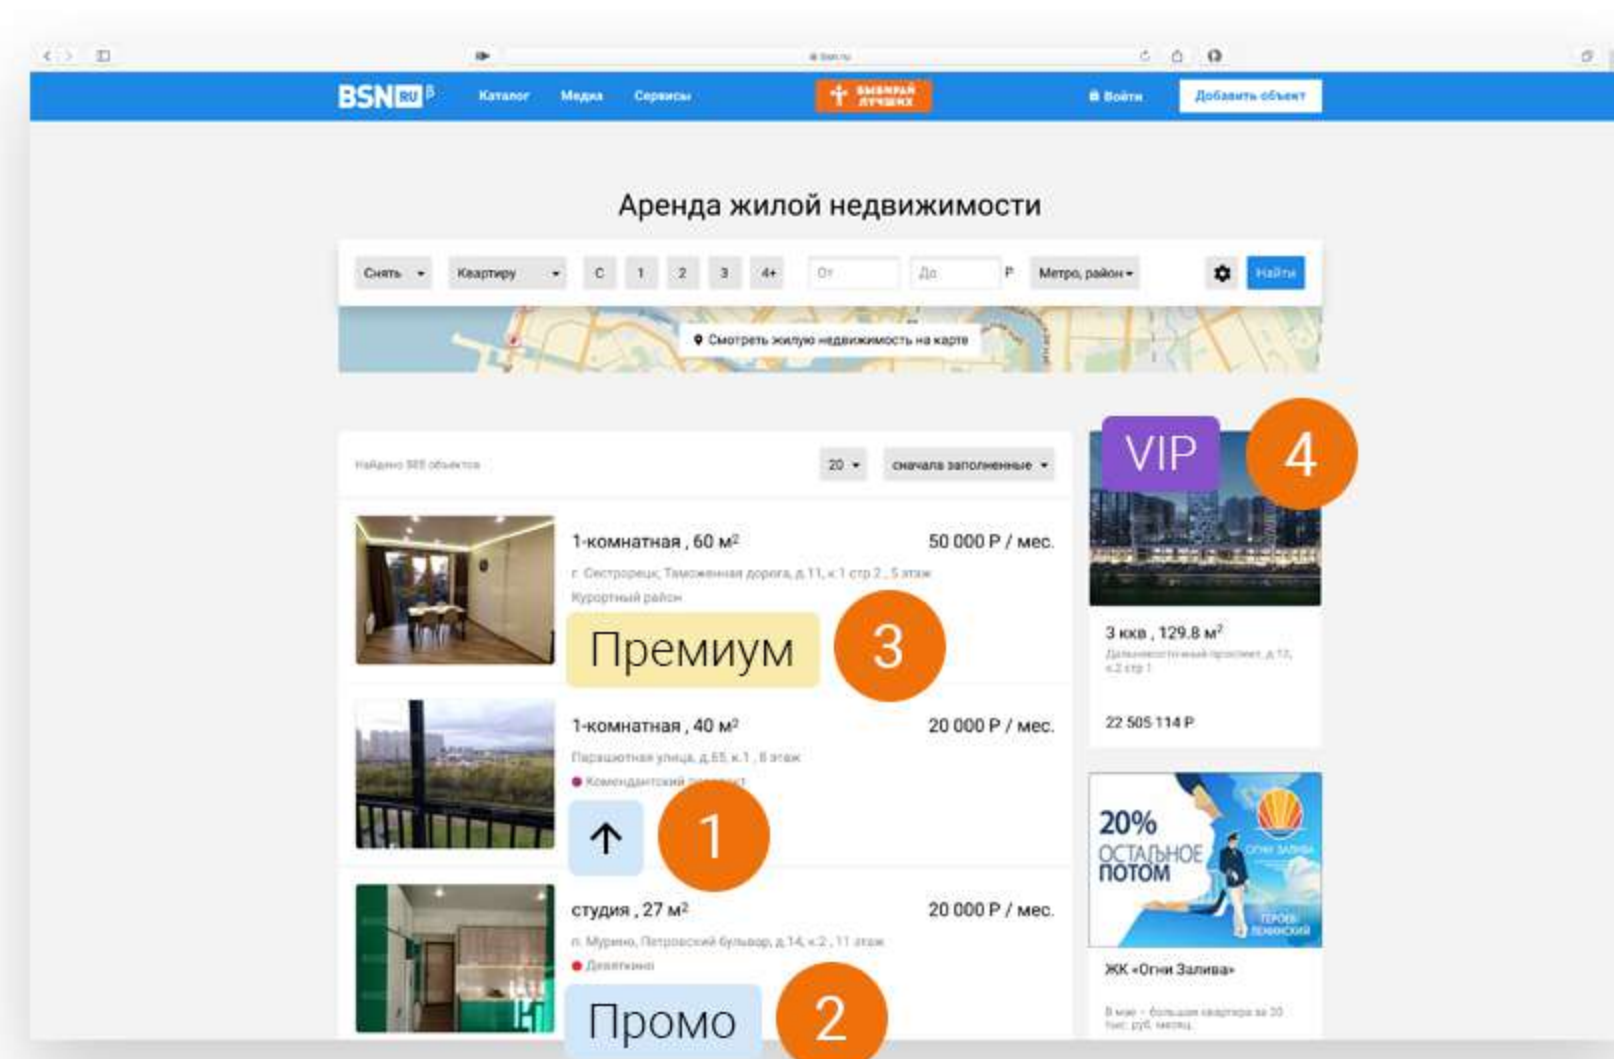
bsn.ru

BSN RU β Каталог Медиа Сервисы ВЫБИРАЙ ЛУЧШИХ Войти Добавить объект

Аренда жилой недвижимости

Снять Квартиру С 1 2 3 4+ От До Р Метро, район Найти

Смотреть жилую недвижимость на карте

Найдено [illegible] объектов 20 сначала заполненные

1-комнатная , 60 м² 50 000 Р / мес.
г. Сестрорецк, Таможенная дорога, д.11, к.1 стр.2 , 5 этаж
Курортный район

Премиум 3

1-комнатная , 40 м² 20 000 Р / мес.
Парашютная улица, д.65, к.1 , 8 этаж
Комендантский проспект

↑ 1

студия , 27 м² 20 000 Р / мес.
п. Мурино, Петровский бульвар, д.14, к.2 , 11 этаж
Девяткино

Промо 2

VIP 4

3 ккв , 129.8 м²
Дальневосточный проспект, д.12, к.2 стр.1

22 505 114 Р

20% ОСТАЛЬНОЕ ПОТОМ ОГНИ ЗАЛИВА

ЖК «Огни Залива»

В мае – большая квартира за 20 тыс. руб. месяц